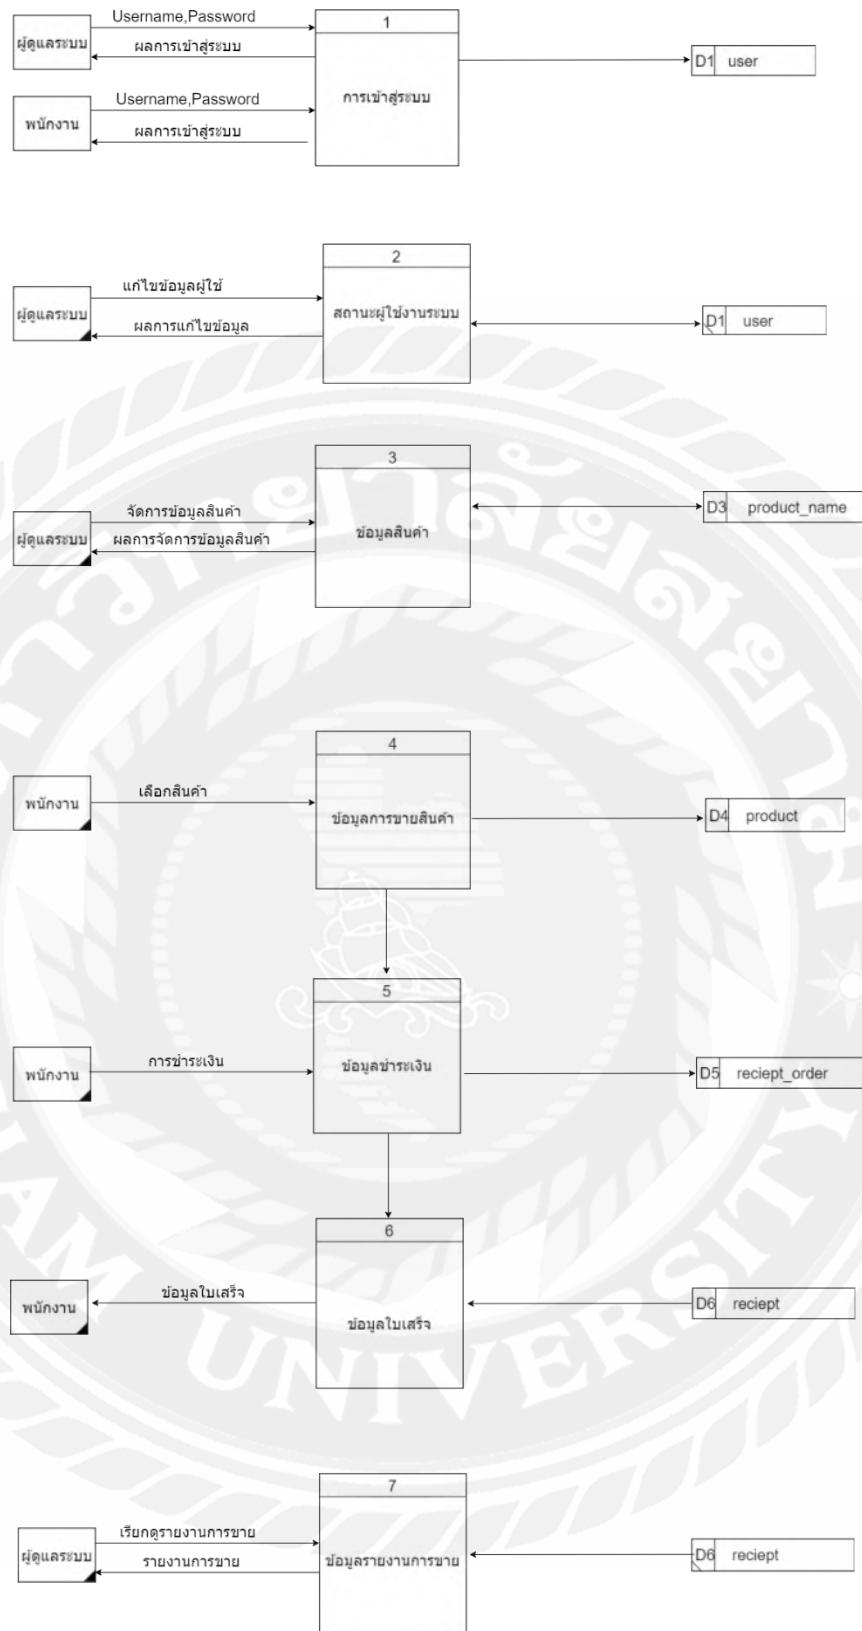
ผู้ดูแลระบบ
Username,Password
ผลการเข้าสู่ระบบ
1
การเข้าสู่ระบบ
D1 user
พนักงาน
Username,Password
ผลการเข้าสู่ระบบ

ผู้ดูแลระบบ
แก้ไขข้อมูลผู้ใช้
ผลการแก้ไขข้อมูล
2
สถานะผู้ใช้งานระบบ
D1 user

ผู้ดูแลระบบ
จัดการข้อมูลสินค้า
ผลการจัดการข้อมูลสินค้า
3
ข้อมูลสินค้า
D3 product_name

พนักงาน
เลือกสินค้า
4
ข้อมูลการขายสินค้า
D4 product

พนักงาน
การชำระเงิน
5
ข้อมูลชำระเงิน
D5 reciept_order

พนักงาน
ข้อมูลใบเสร็จ
6
ข้อมูลใบเสร็จ
D6 reciept

ผู้ดูแลระบบ
เรียกดูรายงานการขาย
รายงานการขาย
7
ข้อมูลรายงานการขาย
D6 reciept